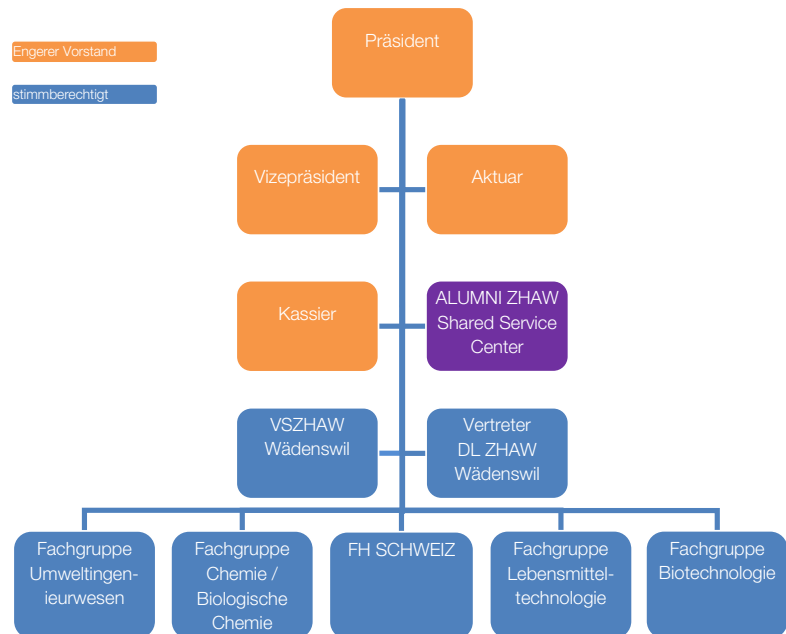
Engerer Vorstand

stimmberechtigt

Präsident

Vizepräsident

Aktuar

Kassier

ALUMNI ZHAW Shared Service Center

VSZHAW Wädenswil

Vertreter DL ZHAW Wädenswil

Fachgruppe Umweltingenieurwesen

Fachgruppe Chemie / Biologische Chemie

FH SCHWEIZ

Fachgruppe Lebensmitteltechnologie

Fachgruppe Biotechnologie